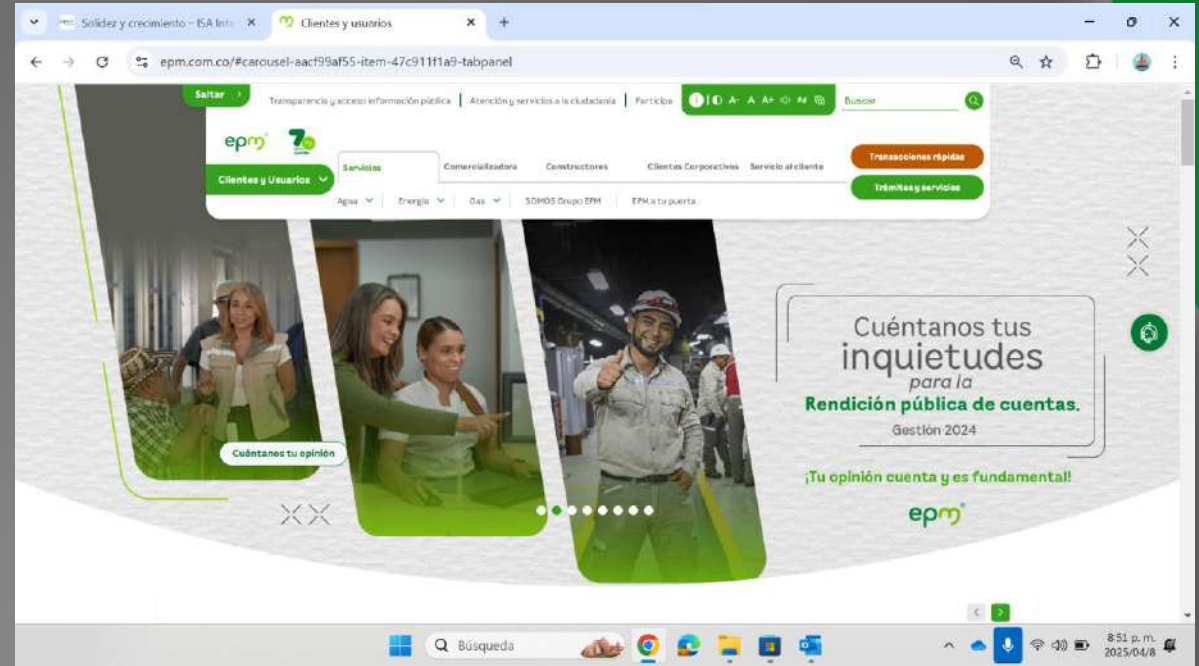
Solidez y crecimiento – ISA Inte ×
Clientes y usuarios ×
+

epm.com.co/#carousel-aacf99af55-item-47c911f1a9-tabpanel

Saltar
Transparencia y acceso información pública | Atención y servicios a la ciudadanía | Participa
A- A A+
Buscar

epm 70

Clientes y Usuarios
Servicios
Comercializadora
Constructores
Clientes Corporativos
Servicio al cliente
Transacciones rápidas
Trámites y servicios
Agua
Energía
Gas
SOMOS Grupo EPM
EPM a tu puerta

Cuéntanos tu opinión

Cuéntanos tus inquietudes para la Rendición pública de cuentas.
Gestión 2024
¡Tu opinión cuenta y es fundamental!
epm

Búsqueda
8:51 p. m.
2025/04/8